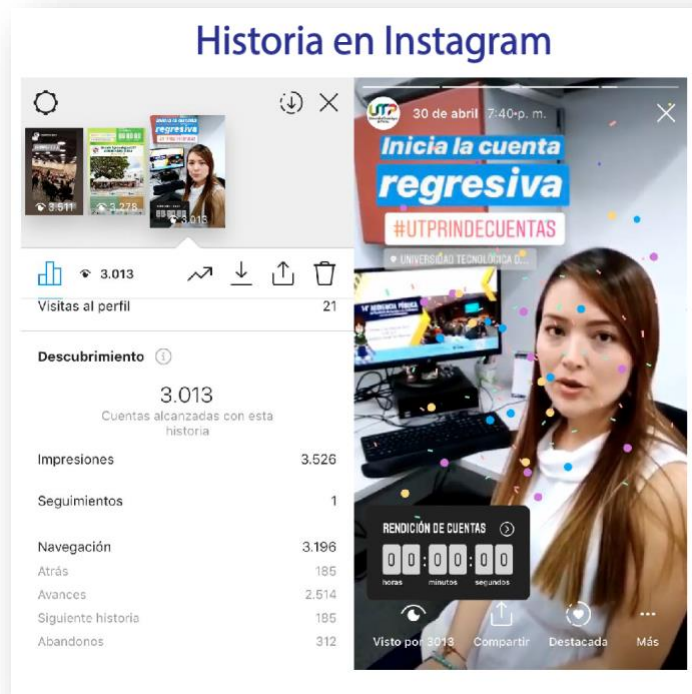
Historia en Instagram

3.511
3.278
3.013

3.013

Visitas al perfil 21

Descubrimiento

3.013
Cuentas alcanzadas con esta historia

Impresiones 3.526

Seguimientos 1

Navegación 3.196
Atrás 185
Avances 2.514
Siguiente historia 185
Abandonos 312

UTP 30 de abril 7:40 p. m.

Inicia la cuenta
regresiva
#UTPRINDECUENTAS
UNIVERSIDAD TECNOLÓGICA D...

RENDICIÓN DE CUENTAS
0 0 : 0 0 : 0 0
horas minutos segundos

Visto por 3013 Compartir Destacada Más